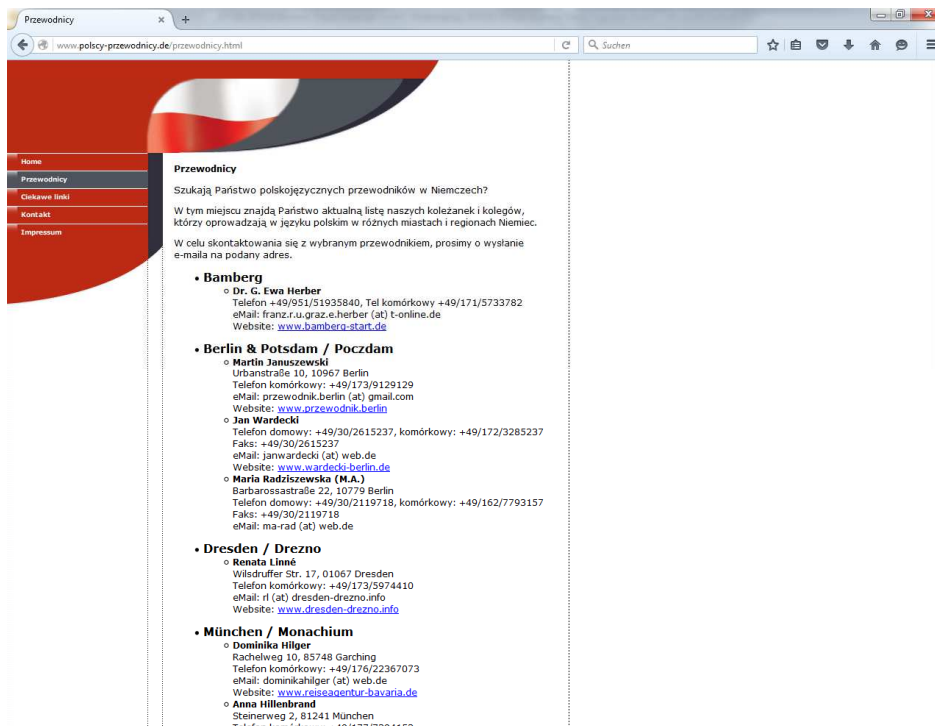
Przewodnicy ×
+
www.polscy-przewodnicy.de/przewodnicy.html
Suchen

Home
Przewodnicy
Ciekawe linki
Kontakt
Impressum

Przewodnicy

Szukają Państwo polskojęzycznych przewodników w Niemczech?

W tym miejscu znajdą Państwo aktualną listę naszych koleżanek i kolegów, którzy oprowadzają w języku polskim w różnych miastach i regionach Niemiec.

W celu skontaktowania się z wybranym przewodnikiem, prosimy o wysłanie e-maila na podany adres.

• Bamberg
  ◦ Dr. G. Ewa Herber
  Telefon +49/951/51935840, Tel komórkowy +49/171/5733782
  eMail: franz.r.u.graz.e.herber (at) t-online.de
  Website: www.bamberg-start.de

• Berlin & Potsdam / Poczdam
  ◦ Martin Januszewski
  Urbanstraße 10, 10967 Berlin
  Telefon komórkowy: +49/173/9129129
  eMail: przewodnik.berlin (at) gmail.com
  Website: www.przewodnik.berlin
  ◦ Jan Wardecki
  Telefon domowy: +49/30/2615237, komórkowy: +49/172/3285237
  Faks: +49/30/2615237
  eMail: janwardecki (at) web.de
  Website: www.wardecki-berlin.de
  ◦ Maria Radziszewska (M.A.)
  Barbarossastraße 22, 10779 Berlin
  Telefon domowy: +49/30/2119718, komórkowy: +49/162/7793157
  Faks: +49/30/2119718
  eMail: ma-rad (at) web.de

• Dresden / Drezno
  ◦ Renata Linné
  Wilsdruffer Str. 17, 01067 Dresden
  Telefon komórkowy: +49/173/5974410
  eMail: rl (at) dresden-drezno.info
  Website: www.dresden-drezno.info

• München / Monachium
  ◦ Dominika Hilger
  Rachelweg 10, 85748 Garching
  Telefon komórkowy: +49/176/22367073
  eMail: dominikahilger (at) web.de
  Website: www.reiseagentur-bavaria.de
  ◦ Anna Hillenbrand
  Steinerweg 2, 81241 München
  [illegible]